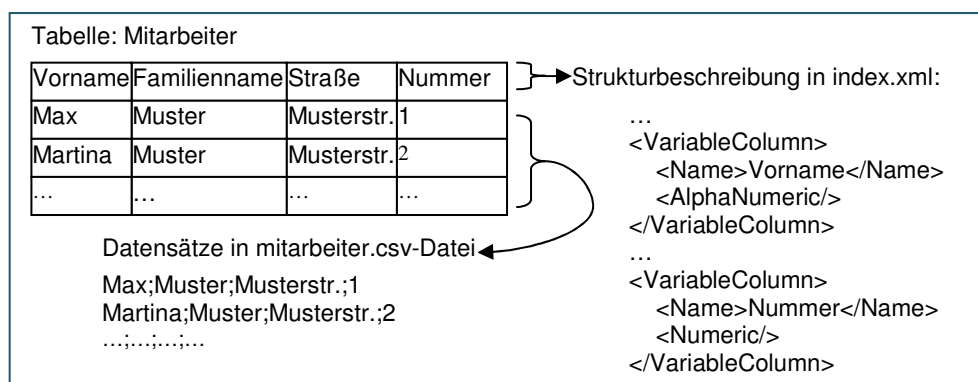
Tabelle: Mitarbeiter

| Vorname | Familienname | Straße | Nummer |
|---|---|---|---|
| Max | Muster | Musterstr. | 1 |
| Martina | Muster | Musterstr. | 2 |
| … | … | … | … |

Strukturbeschreibung in index.xml:

…
<VariableColumn>
<Name>Vorname</Name>
<AlphaNumeric/>
</VariableColumn>
…
<VariableColumn>
<Name>Nummer</Name>
<Numeric/>
</VariableColumn>

Datensätze in mitarbeiter.csv-Datei

Max;Muster;Musterstr.;1
Martina;Muster;Musterstr.;2
…;…;…;…